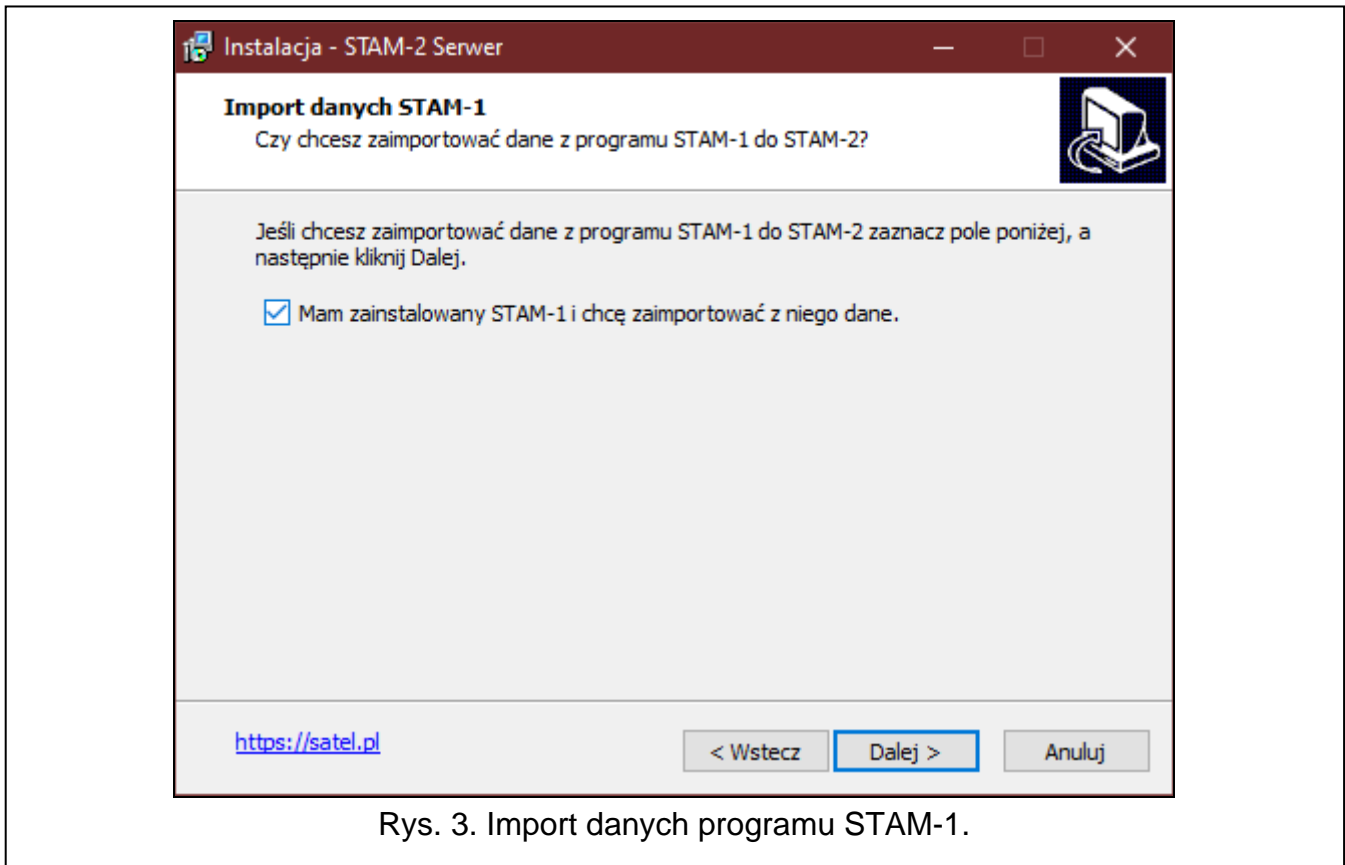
Instalacja - STAM-2 Serwer

Import danych STAM-1
Czy chcesz zaimportować dane z programu STAM-1 do STAM-2?

Jeśli chcesz zaimportować dane z programu STAM-1 do STAM-2 zaznacz pole poniżej, a następnie kliknij Dalej.

Mam zainstalowany STAM-1 i chcę zaimportować z niego dane.

https://satel.pl

< Wstecz

Dalej >

Anuluj

Rys. 3. Import danych programu STAM-1.